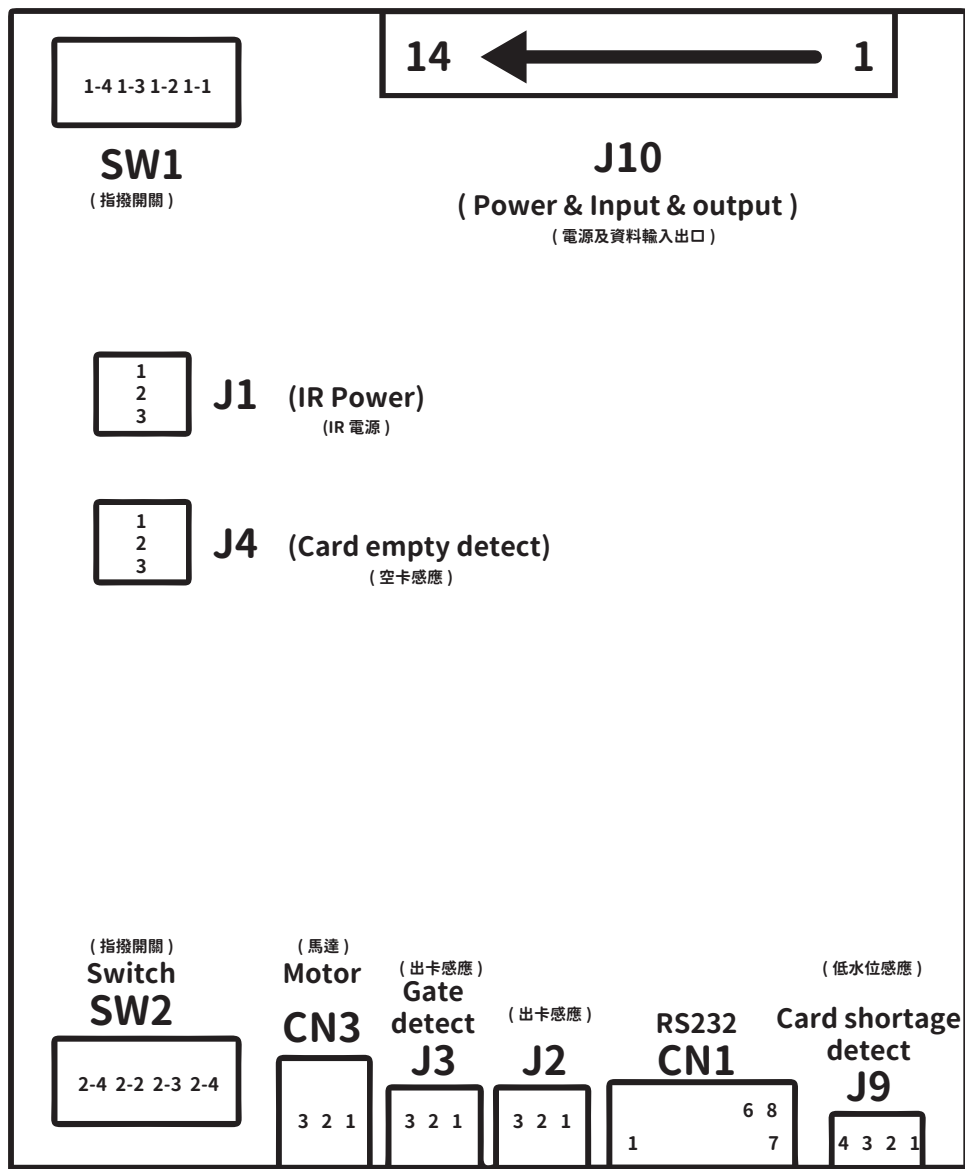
1-4 1-3 1-2 1-1

SW1
( 指撥開關 )

14 1

J10
( Power & Input & output )
( 電源及資料輸入出口 )

1
2
3
J1 (IR Power)
(IR 電源 )

1
2
3
J4 (Card empty detect)
( 空卡感應 )

( 指撥開關 )
Switch
SW2
2-4 2-2 2-3 2-4

( 馬達 )
Motor
CN3
3 2 1

( 出卡感應 )
Gate
detect
J3
3 2 1

( 出卡感應 )
J2
3 2 1

RS232
CN1
6 8
1 7

( 低水位感應 )
Card shortage
detect
J9
4 3 2 1